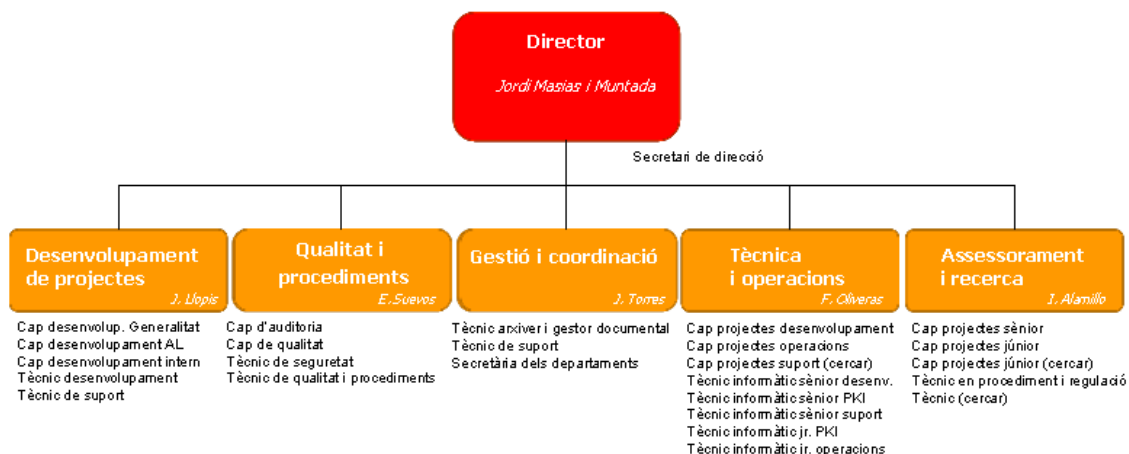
Director

Jordi Masias i Muntada

Secretari de direcció

Desenvolupament de projectes
J. Llopis

Cap desenvolup. Generalitat
Cap desenvolupament AL
Cap desenvolupament intern
Tècnic desenvolupament
Tècnic de suport

Qualitat i procediments
E. Suevos

Cap d'auditoria
Cap de qualitat
Tècnic de seguretat
Tècnic de qualitat i procediments

Gestió i coordinació
J. Torres

Tècnic arxiver i gestor documental
Tècnic de suport
Secretària dels departaments

Tècnica i operacions
F. Oliveras

Cap projectes desenvolupament
Cap projectes operacions
Cap projectes suport (cercar)
Tècnic informàtic sènior desenv.
Tècnic informàtic sènior PKI
Tècnic informàtic sènior suport
Tècnic informàtic jr. PKI
Tècnic informàtic jr. operacions

Assessorament i recerca
I. Alamillo

Cap projectes sènior
Cap projectes júnior
Cap projectes júnior (cercar)
Tècnic en procediment i regulació
Tècnic (cercar)